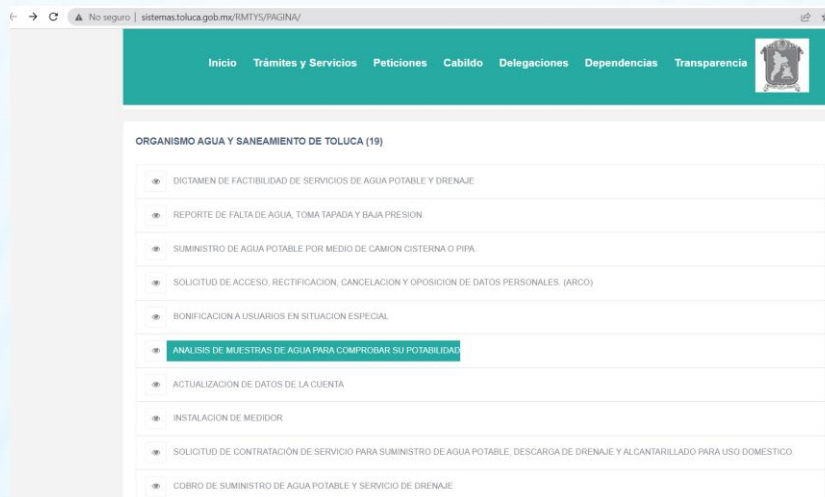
No seguro | sistemas.toluca.gob.mx/RMTYS/PAGINA/

Inicio Trámites y Servicios Peticiones Cabildo Delegaciones Dependencias Transparencia

ORGANISMO AGUA Y SANEAMIENTO DE TOLUCA (19)

DICTAMEN DE FACTIBILIDAD DE SERVICIOS DE AGUA POTABLE Y DRENAJE

REPORTE DE FALTA DE AGUA, TOMA TAPADA Y BAJA PRESION.

SUMINISTRO DE AGUA POTABLE POR MEDIO DE CAMION CISTERNA O PIPA.

SOLICITUD DE ACCESO, RECTIFICACION, CANCELACION Y OPOSICION DE DATOS PERSONALES. (ARCO)

BONIFICACION A USUARIOS EN SITUACION ESPECIAL

ANALISIS DE MUESTRAS DE AGUA PARA COMPROBAR SU POTABILIDAD

ACTUALIZACION DE DATOS DE LA CUENTA

INSTALACION DE MEDIDOR

SOLICITUD DE CONTRATACIÓN DE SERVICIO PARA SUMINISTRO DE AGUA POTABLE, DESCARGA DE DRENAJE Y ALCANTARILLADO PARA USO DOMESTICO.

COBRO DE SUMINISTRO DE AGUA POTABLE Y SERVICIO DE DRENAJE